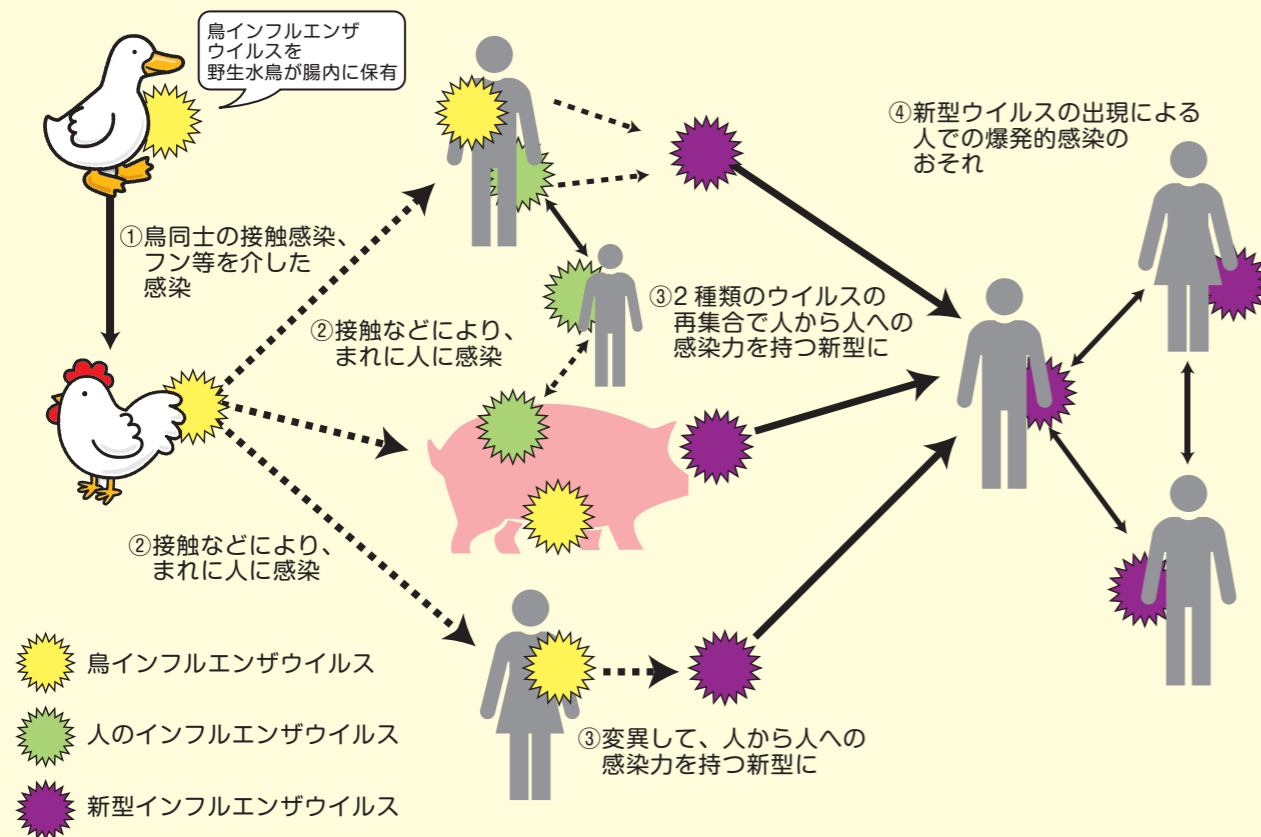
鳥インフルエンザウイルスを野生水鳥が腸内に保有

①鳥同士の接触感染、フン等を介した感染

②接触などにより、まれに人に感染

②接触などにより、まれに人に感染

③2 種類のウイルスの再集合で人から人への感染力を持つ新型に

④新型ウイルスの出現による人での爆発的感染のおそれ

③変異して、人から人への感染力を持つ新型に

鳥インフルエンザウイルス

人のインフルエンザウイルス

新型インフルエンザウイルス